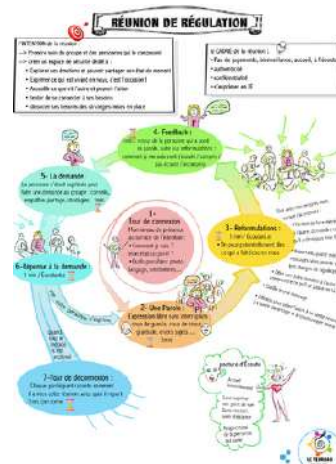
RÉUNION DE RÉGULATION !!

INTENTION de la réunion :
--> Prendre soin du groupe et des personnes qui le composent
--> créer un espace de sécurité affective :
• Exprimer ses émotions et pouvoir partager son état du moment
• Exprimer ce qui est vivant en nous, c'est l'occasion !
• Accueillir ce que vit l'autre et pouvoir l'aider
• Veiller de se connecter à ses besoins
• observer nos tensions, de se régler et les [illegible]

le CADRE de la réunion :
• Pas de jugements, interventions, accueil, à l'écoute
• authenticité
• confidentialité
• s'exprimer en "JE"

4- Feedback :
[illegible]

5- La demande
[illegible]

1- Tour de connexion
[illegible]

3- Reformulations :
1 min / Écoutant·e
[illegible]

6- Réponse à la demande :
1 min / Écoutant·e

2- Une Parole
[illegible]

7- Tour de déconnexion :
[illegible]

Posture d'Écoute
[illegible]

LE TERRIER